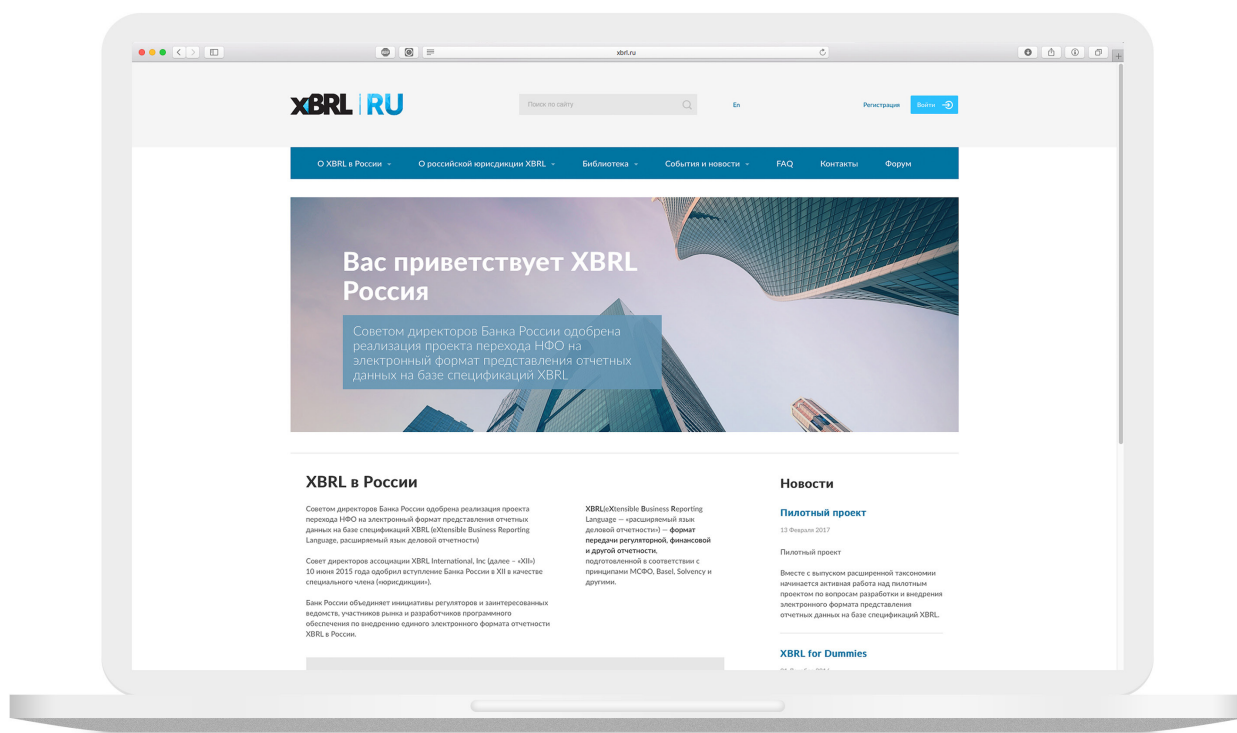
xbrl.ru

XBRL | RU

Поиск по сайту

En

Регистрация

Войти

О XBRL в России

О российской юрисдикции XBRL

Библиотека

События и новости

FAQ

Контакты

Форум

Вас приветствует XBRL Россия

Советом директоров Банка России одобрена реализация проекта перехода НФО на электронный формат представления отчетных данных на базе спецификаций XBRL

XBRL в России

Советом директоров Банка России одобрена реализация проекта перехода НФО на электронный формат представления отчетных данных на базе спецификаций XBRL (eXtensible Business Reporting Language, расширяемый язык деловой отчетности)

Совет директоров ассоциации XBRL International, Inc (далее – «XII») 10 июня 2015 года одобрил вступление Банка России в XII в качестве специального члена («юрисдикции»).

Банк России объединяет инициативы регуляторов и заинтересованных ведомств, участников рынка и разработчиков программного обеспечения по внедрению единого электронного формата отчетности XBRL в России.

XBRL(eXtensible Business Reporting Language — «расширяемый язык деловой отчетности») — формат передачи регуляторной, финансовой и другой отчетности, подготовленной в соответствии с принципами МСФО, Basel, Solvency и другими.

Новости

Пилотный проект

13 Февраля 2017

Пилотный проект

Вместе с выпуском расширенной таксономии начинается активная работа над пилотным проектом по вопросам разработки и внедрения электронного формата представления отчетных данных на базе спецификаций XBRL.

XBRL for Dummies

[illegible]